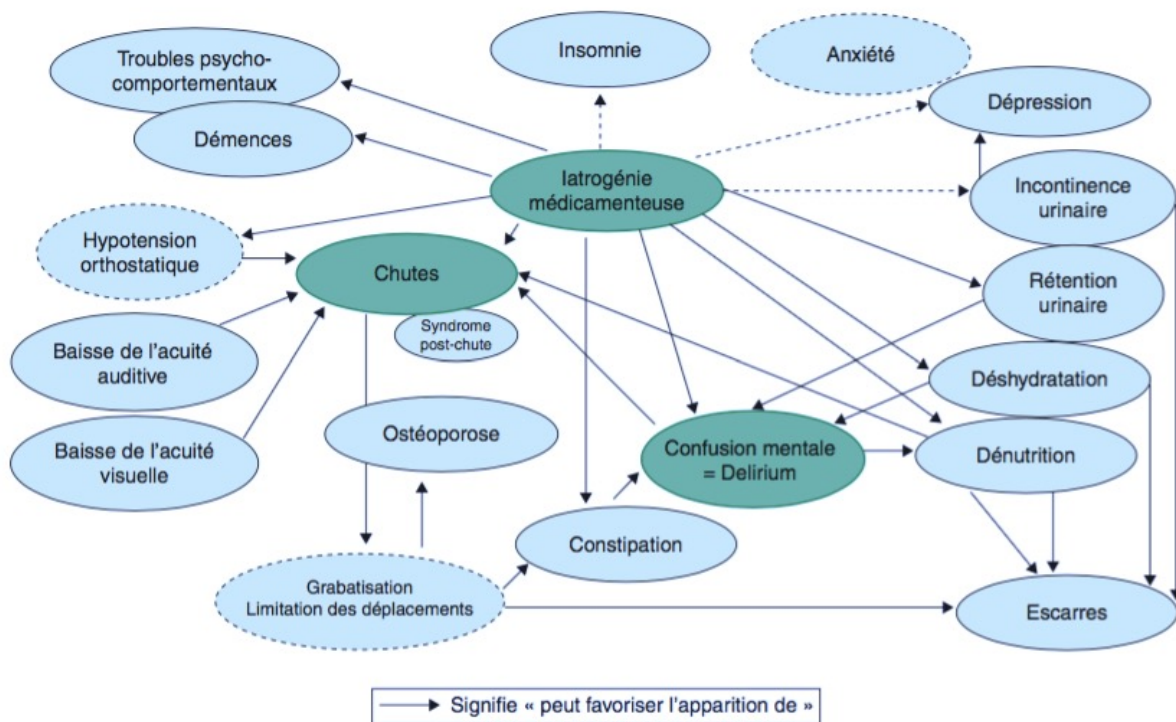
Troubles psycho-comportementaux

Insomnie

Anxiété

Dépression

Démences

Iatrogénie médicamenteuse

Incontinence urinaire

Hypotension orthostatique

Chutes

Rétention urinaire

Syndrome post-chute

Baisse de l'acuité auditive

Déshydratation

Ostéoporose

Baisse de l'acuité visuelle

Confusion mentale = Delirium

Dénutrition

Constipation

Grabatisation Limitation des déplacements

Escarres

Signifie « peut favoriser l'apparition de »